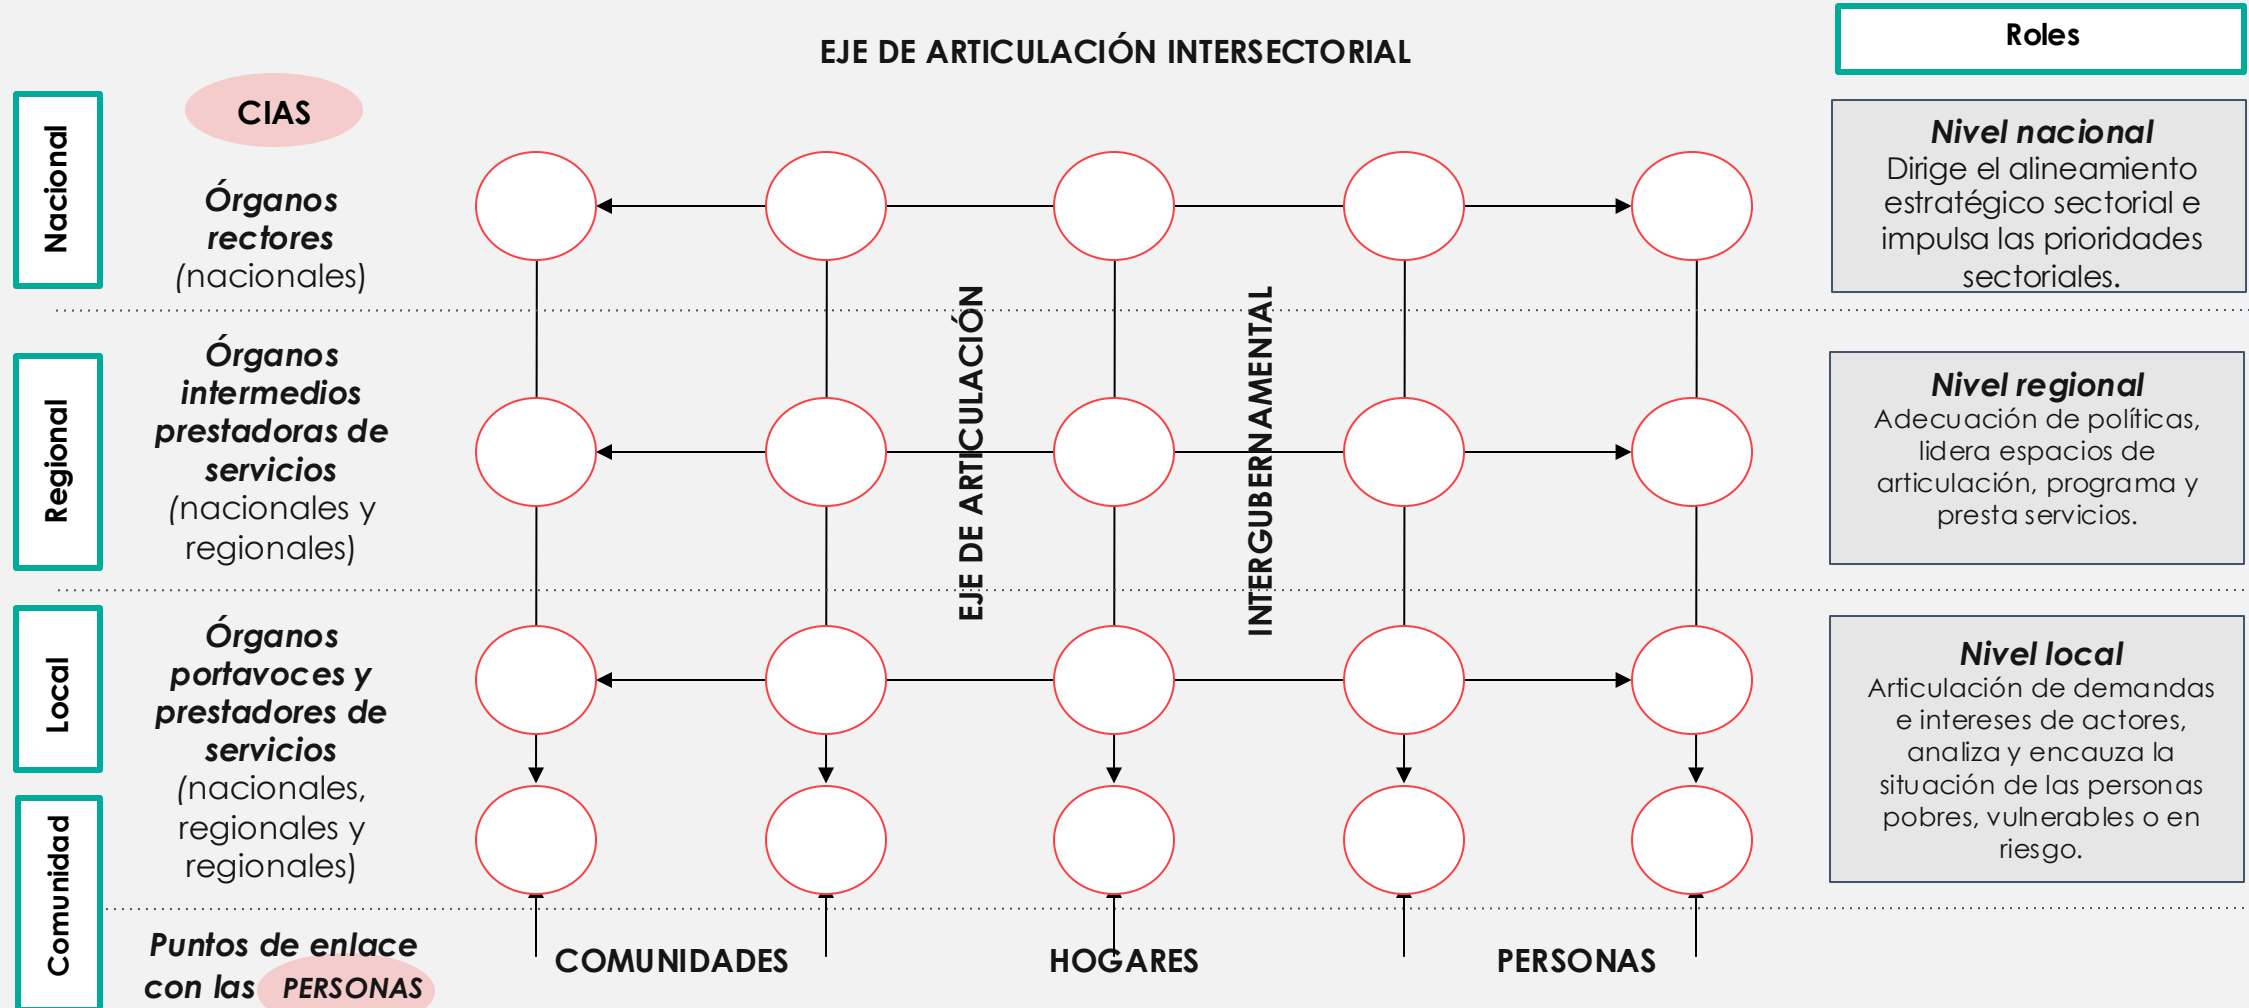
EJE DE ARTICULACIÓN INTERSECTORIAL

Roles

Nacional

CIAS

Órganos rectores (nacionales)

Nivel nacional
Dirige el alineamiento estratégico sectorial e impulsa las prioridades sectoriales.

Regional

Órganos intermedios prestadoras de servicios (nacionales y regionales)

EJE DE ARTICULACIÓN

INTERGUBERNAMENTAL

Nivel regional
Adecuación de políticas, lidera espacios de articulación, programa y presta servicios.

Local

Órganos portavoces y prestadores de servicios (nacionales, regionales y regionales)

Nivel local
Articulación de demandas e intereses de actores, analiza y encauza la situación de las personas pobres, vulnerables o en riesgo.

Comunidad

Puntos de enlace con las PERSONAS

COMUNIDADES

HOGARES

PERSONAS